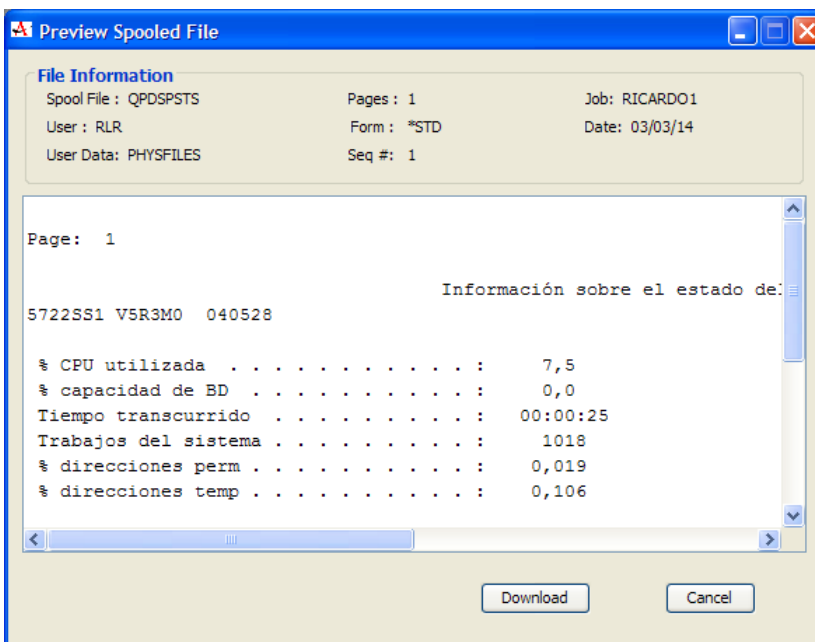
Preview Spooled File

File Information

Spool File : QPDSPSTS
Pages : 1
Job: RICARDO1

User : RLR
Form : *STD
Date: 03/03/14

User Data: PHYSFILES
Seq #: 1

Page: 1

Información sobre el estado del

5722SS1 V5R3M0 040528

% CPU utilizada . . . . . . . . . . . . : 7,5
% capacidad de BD . . . . . . . . . . . : 0,0
Tiempo transcurrido . . . . . . . . . : 00:00:25
Trabajos del sistema . . . . . . . . . : 1018
% direcciones perm . . . . . . . . . . : 0,019
% direcciones temp . . . . . . . . . . : 0,106

Download
Cancel